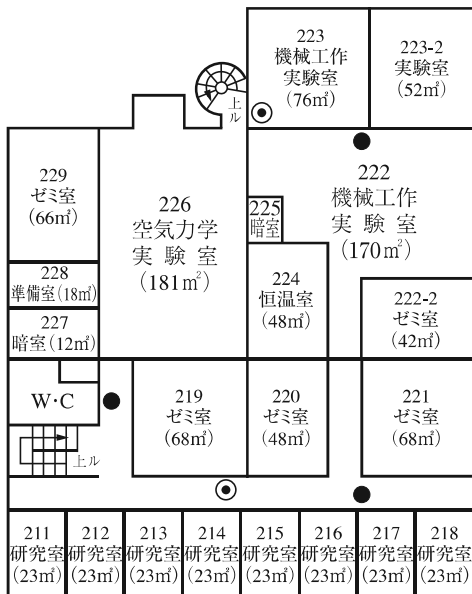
223
機械工作
実験室
(76㎡)

223-2
実験室
(52㎡)

上ル

229
ゼミ室
(66㎡)

226
空気力学
実験室
$(181\text{m}^2)$

225
暗室

222
機械工作
実験室
$(170\text{m}^2)$

228
準備室(18㎡)

227
暗室(12㎡)

224
恒温室
(48㎡)

222-2
ゼミ室
(42㎡)

W·C

219
ゼミ室
(68㎡)

220
ゼミ室
(48㎡)

221
ゼミ室
(68㎡)

上ル

211
研究室
(23㎡)

212
研究室
(23㎡)

213
研究室
(23㎡)

214
研究室
(23㎡)

215
研究室
(23㎡)

216
研究室
(23㎡)

217
研究室
(23㎡)

218
研究室
(23㎡)